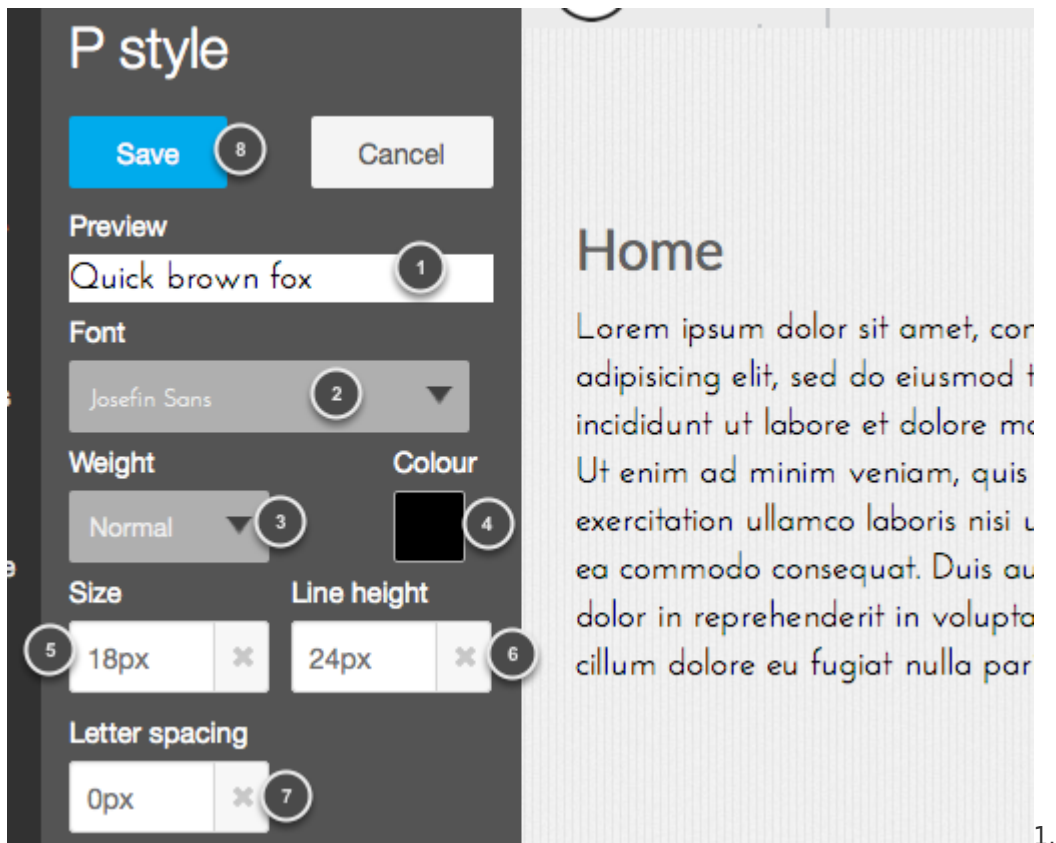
P style

Save 8 Cancel

Preview

Quick brown fox 1

Font

Josefin Sans 2

Weight Colour

Normal 3 4

Size Line height

5 18px ✖ 24px ✖ 6

Letter spacing

0px ✖ 7

Home

Lorem ipsum dolor sit amet, cor adipisicing elit, sed do eiusmod t incididunt ut labore et dolore ma Ut enim ad minim veniam, quis exercitation ullamco laboris nisi u ea commodo consequat. Duis au dolor in reprehenderit in volupta cillum dolore eu fugiat nulla par

1.